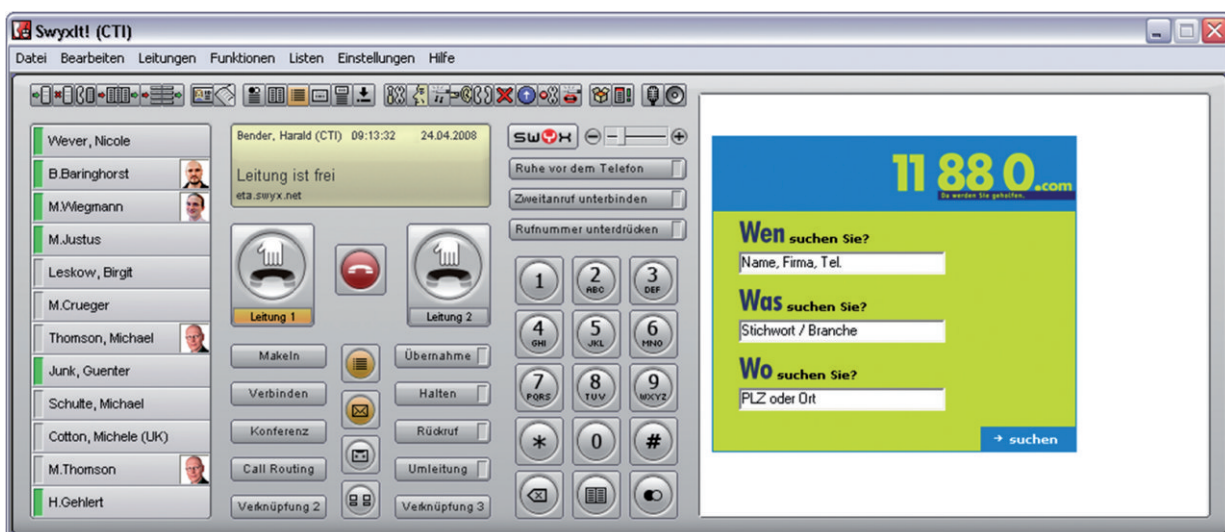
SwyxIt! (CTI)

Datei Bearbeiten Leitungen Funktionen Listen Einstellungen Hilfe

Wever, Nicole
B.Baringhorst
M.Wiegmann
M.Justus
Leskow, Birgit
M.Crueger
Thomson, Michael
Junk, Guenter
Schulte, Michael
Cotton, Michele (UK)
M.Thomson
H.Gehlert

Bender, Harald (CTI) 09:13:32 24.04.2008
Leitung ist frei
eta.swyx.net

Leitung 1
Leitung 2

Makeln
Verbinden
Konferenz
Call Routing
Verknüpfung 2

Übernahme
Halten
Rückruf
Umleitung
Verknüpfung 3

SWYX

Ruhe vor dem Telefon
Zweitanruf unterbinden
Rufnummer unterdrücken

1
2 ABC
3 DEF
4 GHI
5 JKL
6 MNO
7 PQRS
8 TUV
9 WXYZ
*
0
#

11880.com
Da werden Sie geholfen.

Wen suchen Sie?
Name, Firma, Tel.
Was suchen Sie?
Stichwort / Branche
Wo suchen Sie?
PLZ oder Ort
suchen